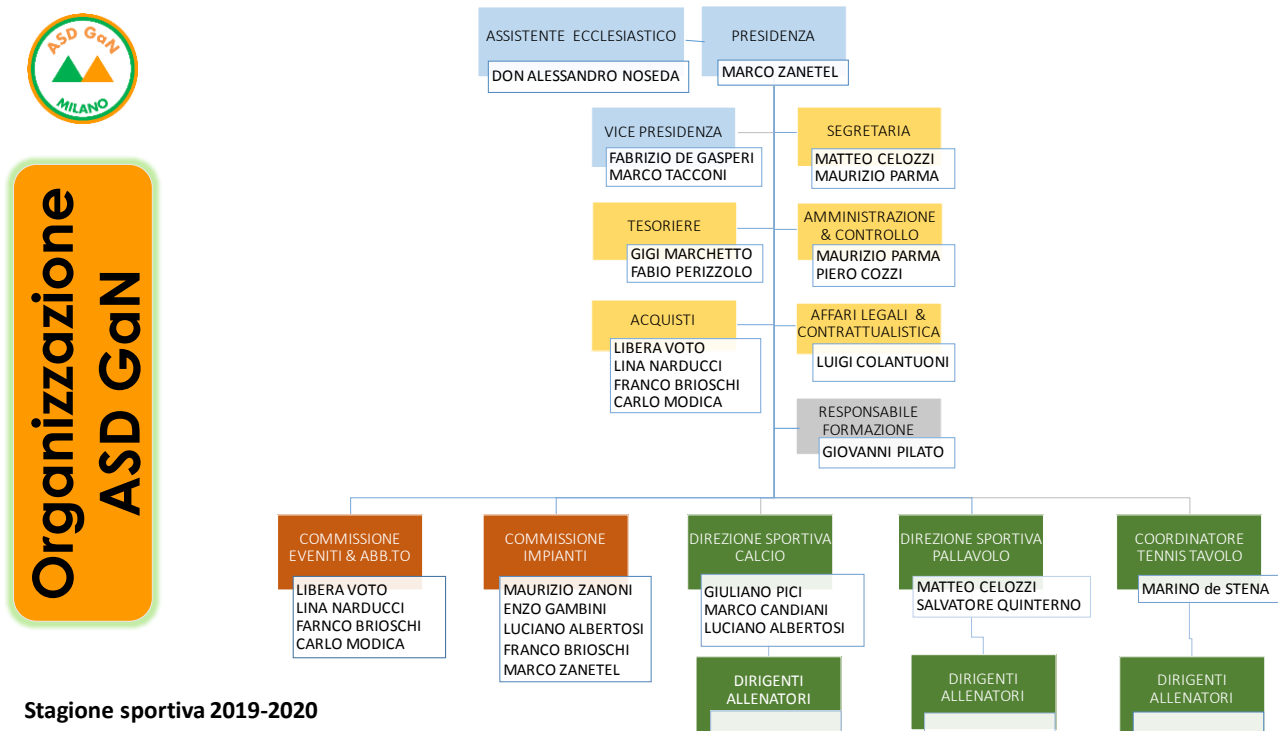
ASD GaN
MILANO

Organizzazione ASD GaN

ASSISTENTE ECCLESIASTICO
DON ALESSANDRO NOSEDA

PRESIDENZA
MARCO ZANETEL

VICE PRESIDENZA
FABRIZIO DE GASPERI
MARCO TACCONI

SEGRETARIA
MATTEO CELOZZI
MAURIZIO PARMA

TESORIERE
GIGI MARCHETTO
FABIO PERIZZOLO

AMMINISTRAZIONE & CONTROLLO
MAURIZIO PARMA
PIERO COZZI

ACQUISTI
LIBERA VOTO
LINA NARDUCCI
FRANCO BRIOSCHI
CARLO MODICA

AFFARI LEGALI & CONTRATTUALISTICA
LUIGI COLANTUONI

RESPONSABILE FORMAZIONE
GIOVANNI PILATO

COMMISSIONE EVENITI & ABB.TO
LIBERA VOTO
LINA NARDUCCI
FARNCO BRIOSCHI
CARLO MODICA

COMMISSIONE IMPIANTI
MAURIZIO ZANONI
ENZO GAMBINI
LUCIANO ALBERTOSI
FRANCO BRIOSCHI
MARCO ZANETEL

DIREZIONE SPORTIVA CALCIO
GIULIANO PICI
MARCO CANDIANI
LUCIANO ALBERTOSI

DIRIGENTI ALLENATORI

DIREZIONE SPORTIVA PALLAVOLO
MATTEO CELOZZI
SALVATORE QUINTERNO

DIRIGENTI ALLENATORI

COORDINATORE TENNIS TAVOLO
MARINO de STENA

DIRIGENTI ALLENATORI

Stagione sportiva 2019-2020